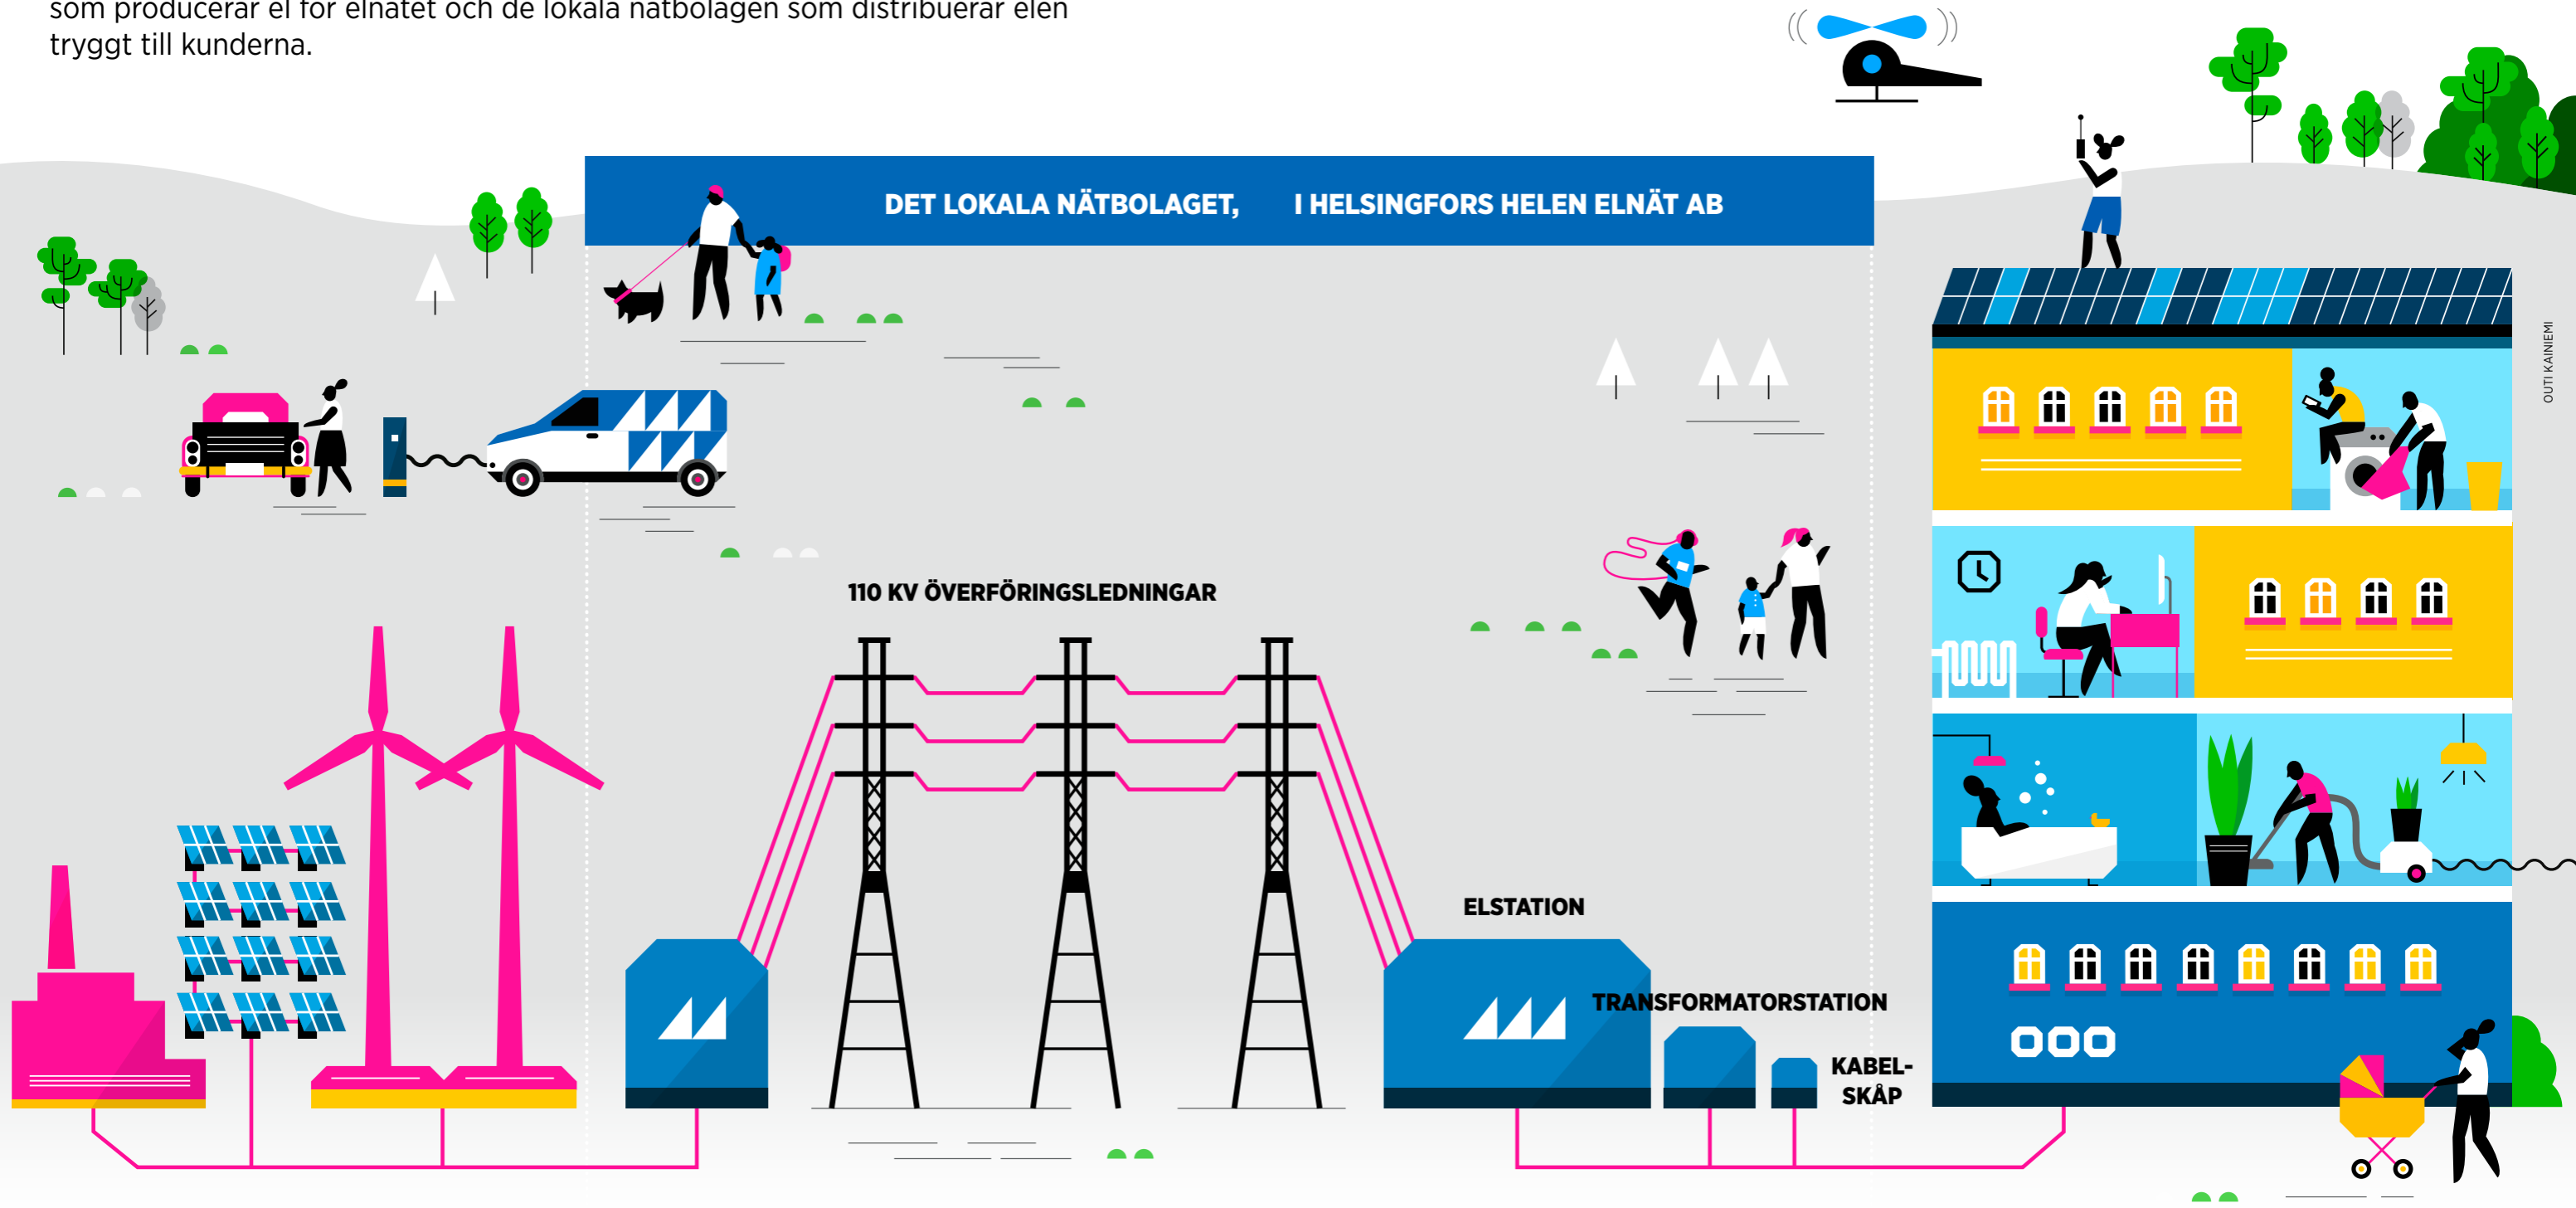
som producerar el för elnätet och de lokala nätbolagen som distribuerar elen tryggt till kunderna.

DET LOKALA NÄTBOLAGET, I HELSINGFORS HELEN ELNÄT AB

OUTI KAINIEMI

110 KV ÖVERFÖRINGSLEDNINGAR

ELSTATION

TRANSFORMATORSTATION

KABEL-SKÅP